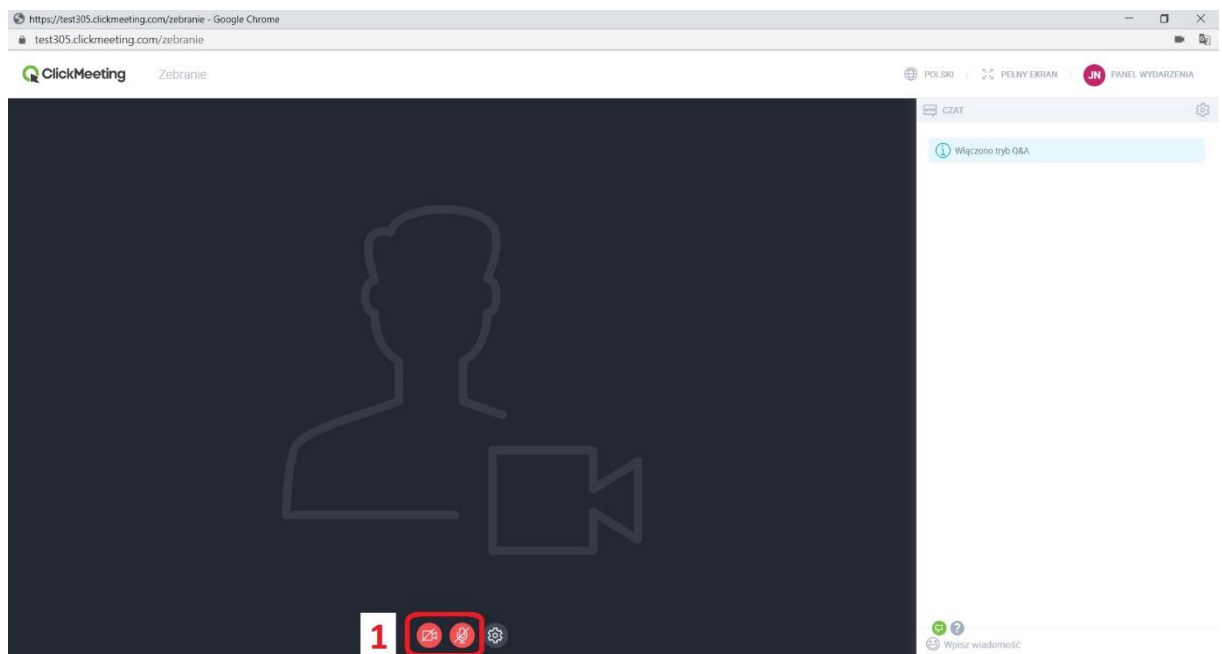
https://test305.clickmeeting.com/zebranie - Google Chrome
test305.clickmeeting.com/zebranie

ClickMeeting Zebranie

POLSKI | PEŁNY EKRAN | JN PANEL WYDARZENIA

CZAT

Włączono tryb Q&A

1

Wpisz wiadomość